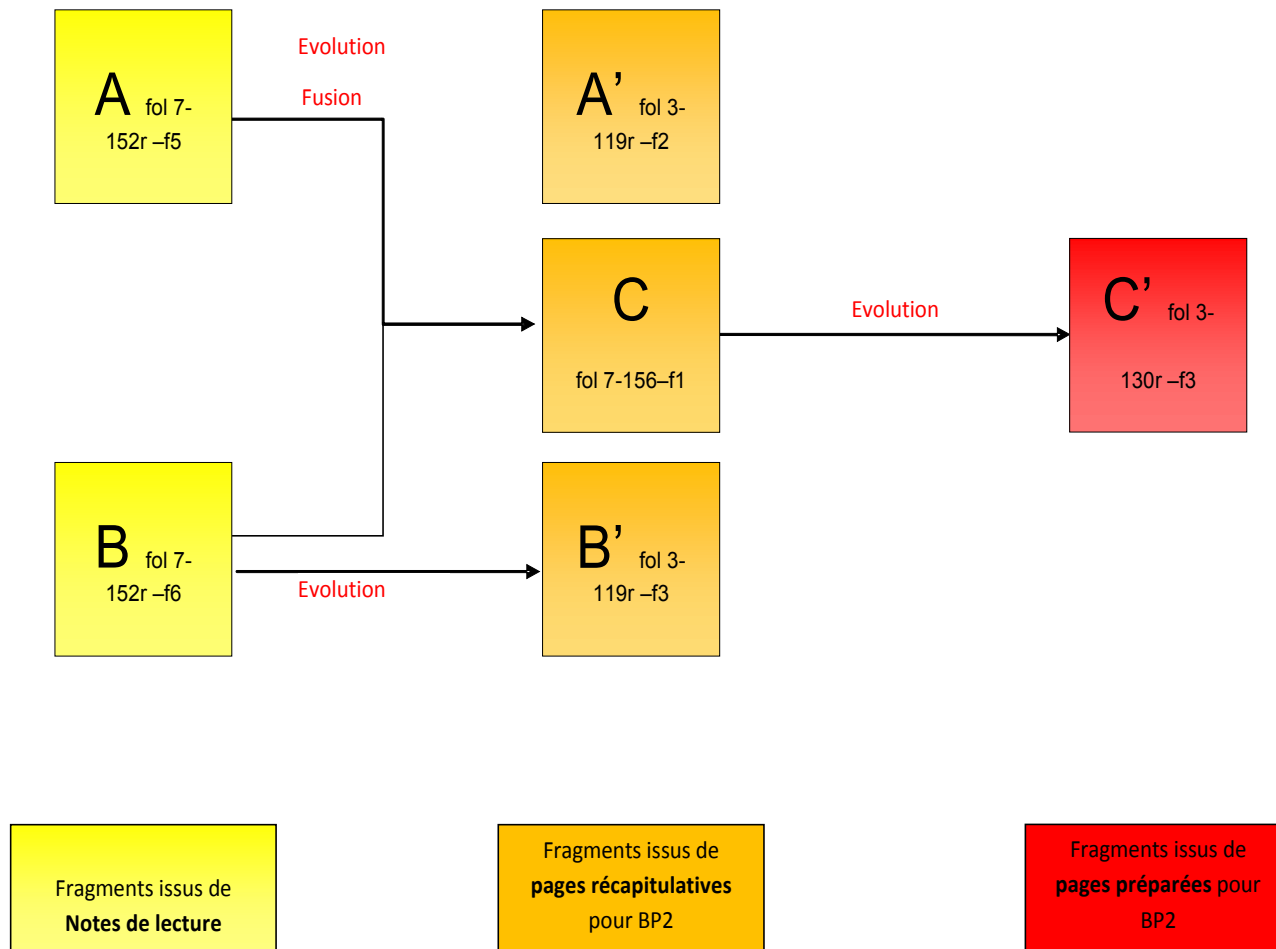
A fol 7-152r –f5

Evolution

Fusion

A' fol 3-119r –f2

C

fol 7-156–f1

Evolution

C' fol 3-130r –f3

B fol 7-152r –f6

Evolution

B' fol 3-119r –f3

Fragments issus de **Notes de lecture**

Fragments issus de **pages récapitulatives** pour BP2

Fragments issus de **pages préparées** pour BP2